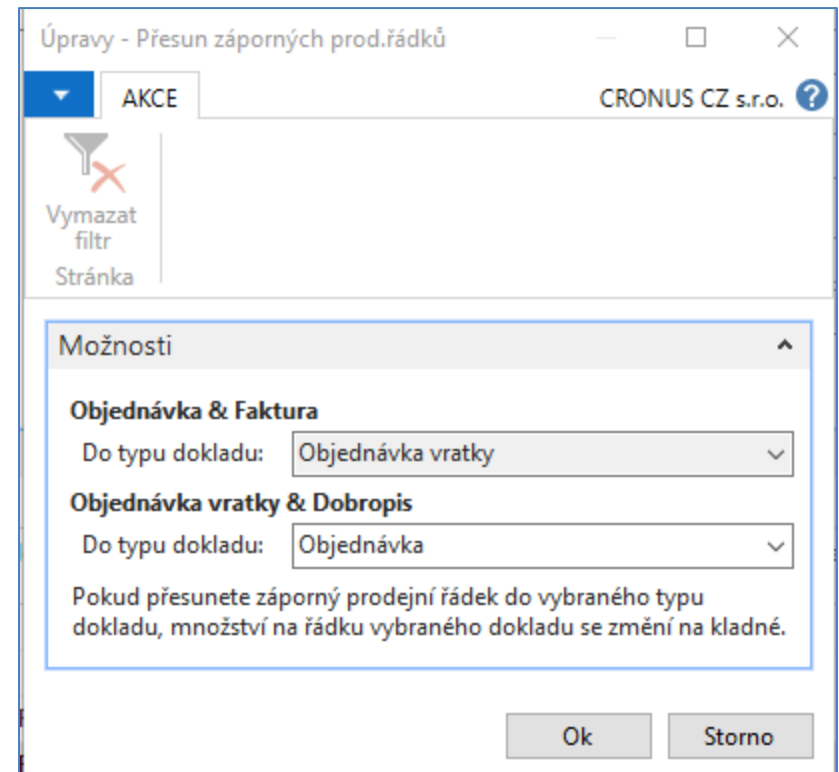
Úpravy - Přesun záporných prod.řádků

AKCE

CRONUS CZ s.r.o.

Vymazat filtr

Stránka

Možnosti

Objednávka & Faktura

Do typu dokladu: Objednávka vratky

Objednávka vratky & Dobropis

Do typu dokladu: Objednávka

Pokud přesunete záporný prodejní řádek do vybraného typu dokladu, množství na řádku vybraného dokladu se změní na kladné.

Ok

Storno